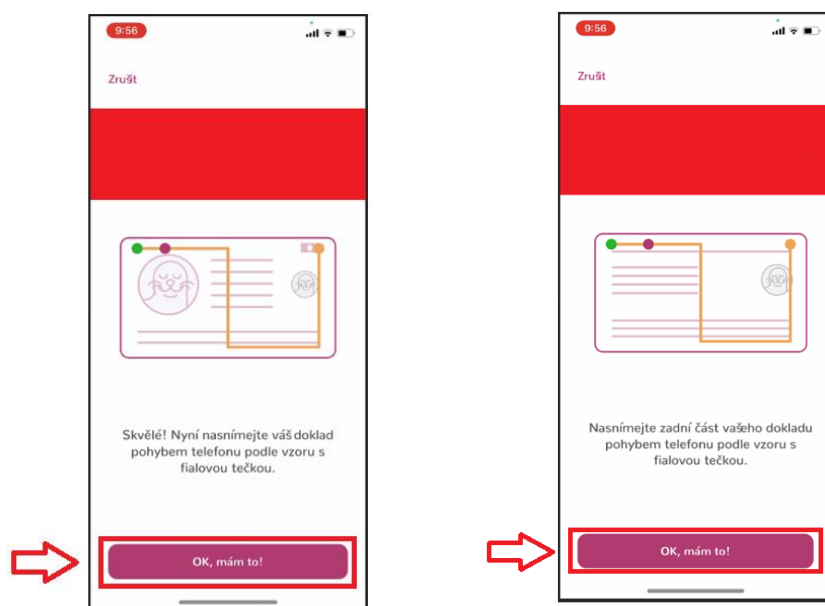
9:56

Zrušit

Skvělé! Nyní nasnímejte váš doklad pohybem telefonu podle vzoru s fialovou tečkou.

OK, mám to!

9:56

Zrušit

Nasnímejte zadní část vašeho dokladu pohybem telefonu podle vzoru s fialovou tečkou.

OK, mám to!